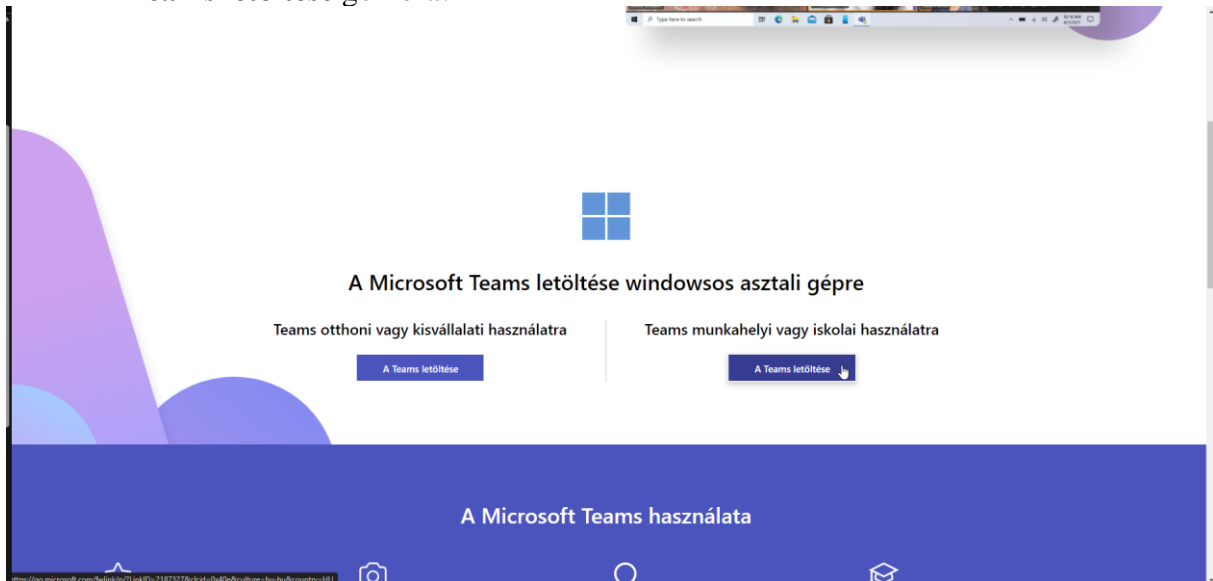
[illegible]

Type here to search

A Microsoft Teams letöltése windowsos asztali gépre

Teams otthoni vagy kisvállalati használatra

A Teams letöltése

Teams munkahelyi vagy iskolai használatra

A Teams letöltése

A Microsoft Teams használata

https://go.microsoft.com/fwlink/p/?LinkID=2187327&clcid=0x40e&culture=hu-hu&country=HU